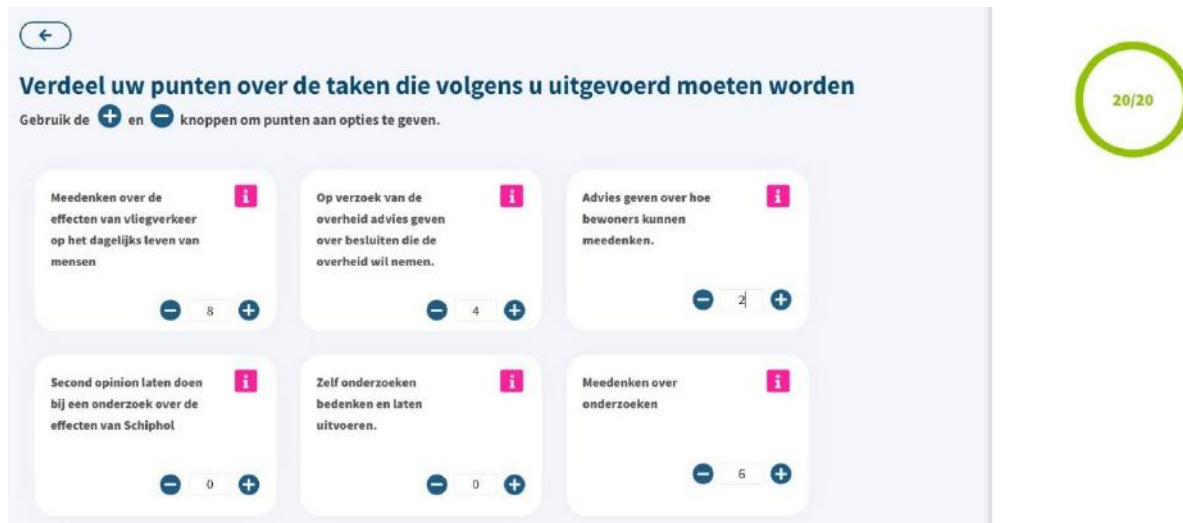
Verdeel uw punten over de taken die volgens u uitgevoerd moeten worden

Gebruik de en knoppen om punten aan opties te geven.

20/20

Meedenken over de effecten van vliegverkeer op het dagelijks leven van mensen
i
8

Op verzoek van de overheid advies geven over besluiten die de overheid wil nemen.
i
4

Advies geven over hoe bewoners kunnen meedenken.
i
2

Second opinion laten doen bij een onderzoek over de effecten van Schiphol
i
0

Zelf onderzoeken bedenken en laten uitvoeren.
i
0

Meedenken over onderzoeken
i
6